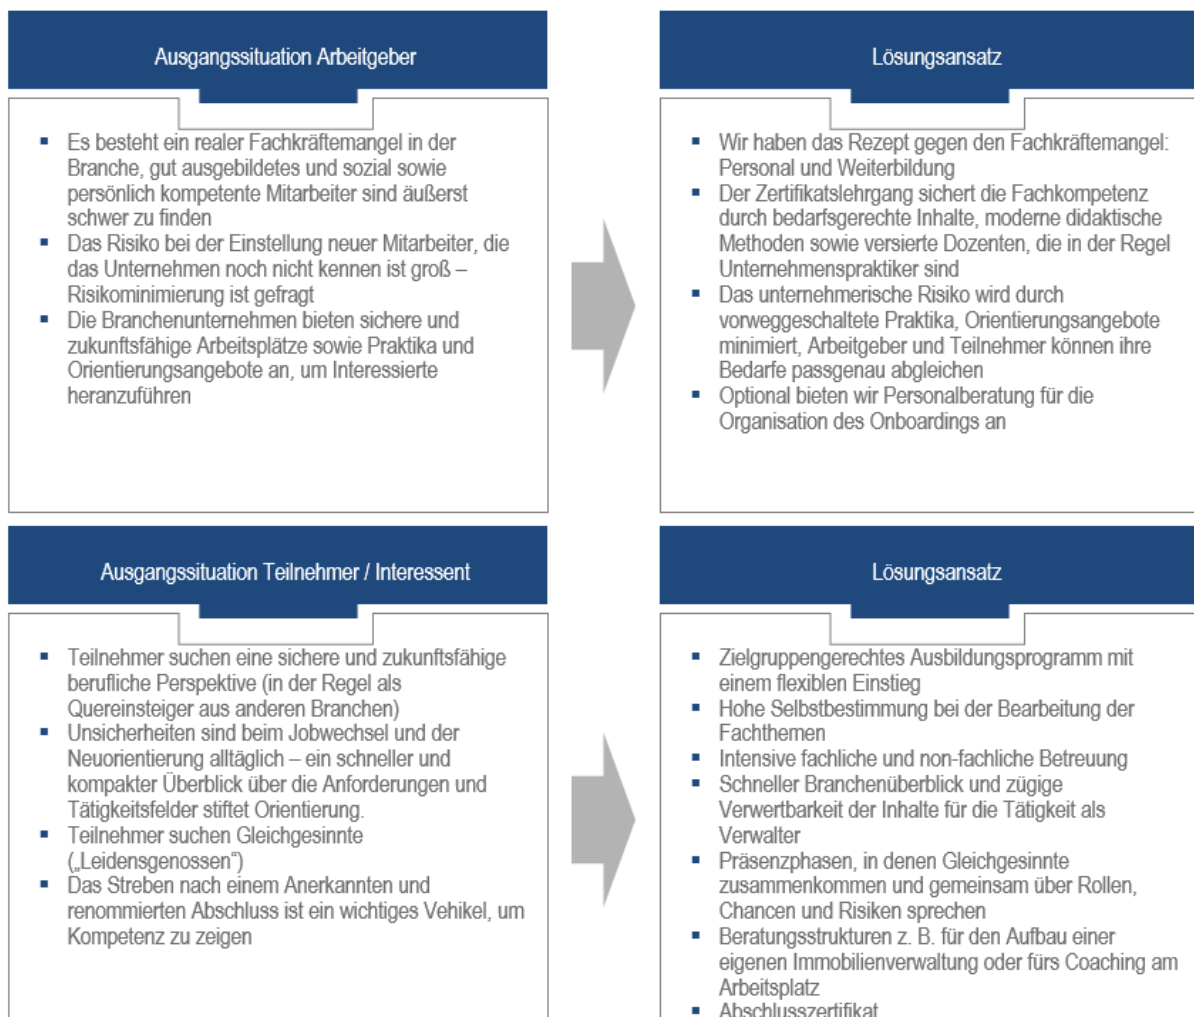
Ausgangssituation Arbeitgeber

- Es besteht ein realer Fachkräftemangel in der Branche, gut ausgebildetes und sozial sowie persönlich kompetente Mitarbeiter sind äußerst schwer zu finden
- Das Risiko bei der Einstellung neuer Mitarbeiter, die das Unternehmen noch nicht kennen ist groß – Risikominimierung ist gefragt
- Die Branchenunternehmen bieten sichere und zukunftsfähige Arbeitsplätze sowie Praktika und Orientierungsangebote an, um Interessierte heranzuführen

Lösungsansatz

- Wir haben das Rezept gegen den Fachkräftemangel: Personal und Weiterbildung
- Der Zertifikatslehrgang sichert die Fachkompetenz durch bedarfsgerechte Inhalte, moderne didaktische Methoden sowie versierte Dozenten, die in der Regel Unternehmenspraktiker sind
- Das unternehmerische Risiko wird durch vorweggeschaltete Praktika, Orientierungsangebote minimiert, Arbeitgeber und Teilnehmer können ihre Bedarfe passgenau abgleichen
- Optional bieten wir Personalberatung für die Organisation des Onboardings an

Ausgangssituation Teilnehmer / Interessent

- Teilnehmer suchen eine sichere und zukunftsfähige berufliche Perspektive (in der Regel als Quereinsteiger aus anderen Branchen)
- Unsicherheiten sind beim Jobwechsel und der Neuorientierung alltäglich – ein schneller und kompakter Überblick über die Anforderungen und Tätigkeitsfelder stiftet Orientierung.
- Teilnehmer suchen Gleichgesinnte („Leidensgenossen“)
- Das Streben nach einem Anerkannten und renommierten Abschluss ist ein wichtiges Vehikel, um Kompetenz zu zeigen

Lösungsansatz

- Zielgruppengerechtes Ausbildungsprogramm mit einem flexiblen Einstieg
- Hohe Selbstbestimmung bei der Bearbeitung der Fachthemen
- Intensive fachliche und non-fachliche Betreuung
- Schneller Branchenüberblick und zügige Verwertbarkeit der Inhalte für die Tätigkeit als Verwalter
- Präsenzphasen, in denen Gleichgesinnte zusammenkommen und gemeinsam über Rollen, Chancen und Risiken sprechen
- Beratungsstrukturen z. B. für den Aufbau einer eigenen Immobilienverwaltung oder fürs Coaching am Arbeitsplatz
- Abschlusszertifikat